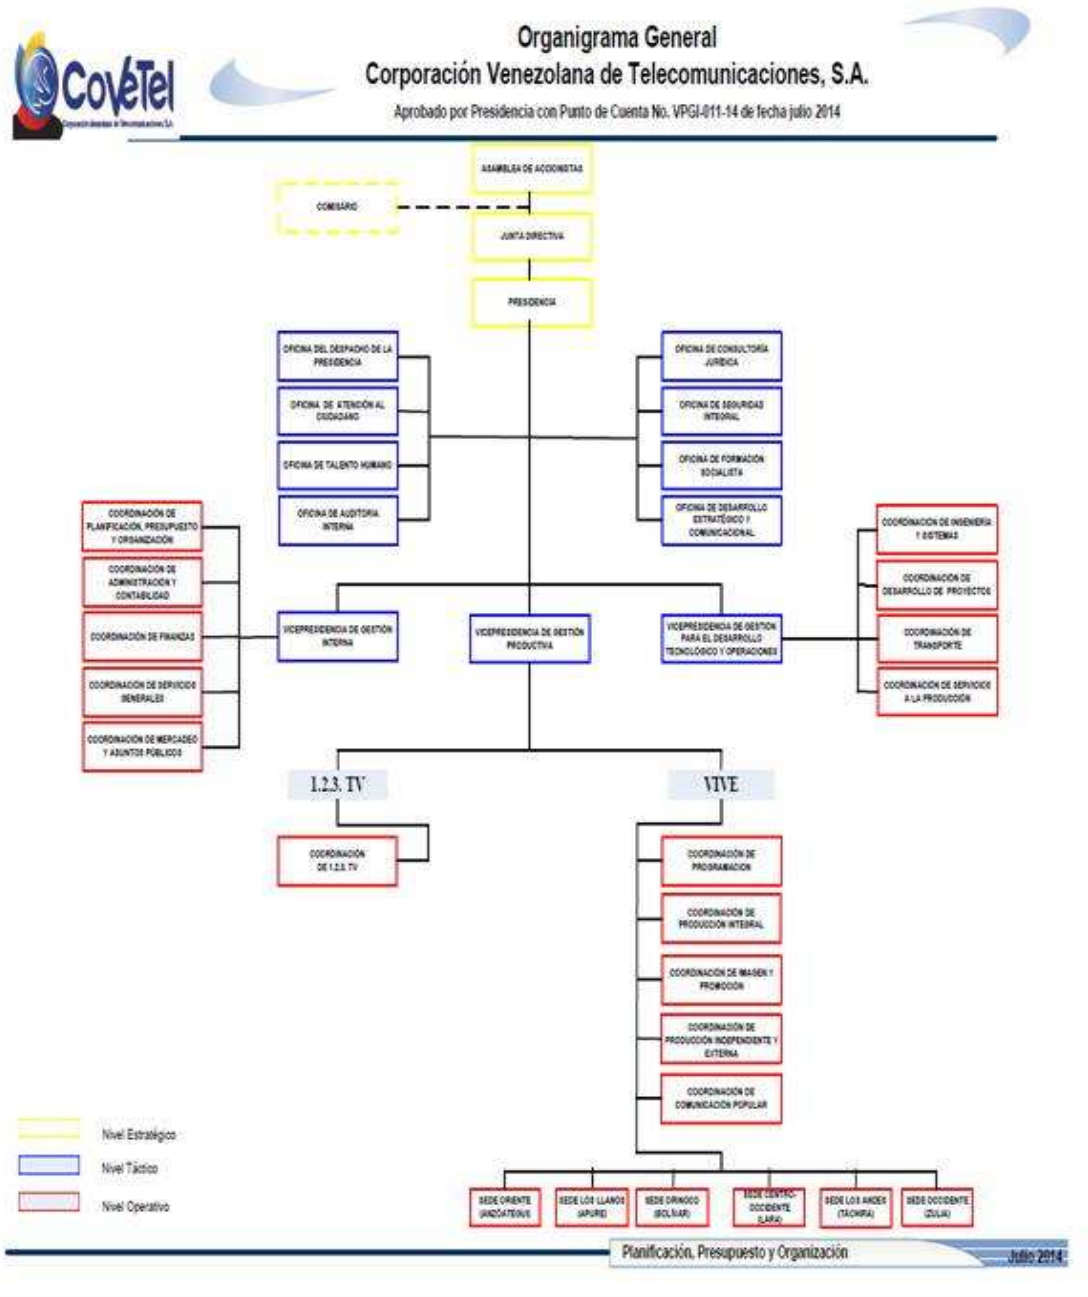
CoveTel
Corporación Venezolana de Telecomunicaciones S.A.

Organigrama General
Corporación Venezolana de Telecomunicaciones, S.A.
Aprobado por Presidencia con Punto de Cuenta No. VPGI-011-14 de fecha julio 2014

ASAMBLEA DE ACCIONISTAS
COMISARIO
JUNTA DIRECTIVA
PRESIDENCIA

OFICINA DEL DESPACHO DE LA PRESIDENCIA
OFICINA DE ATENCIÓN AL CIUDADANO
OFICINA DE TALENTO HUMANO
OFICINA DE AUDITORIA INTERNA

OFICINA DE CONSULTORÍA JURÍDICA
OFICINA DE SEGURIDAD INTEGRAL
OFICINA DE FORMACIÓN SOCIALISTA
OFICINA DE DESARROLLO ESTRATÉGICO Y COMUNICACIONAL

COORDINACIÓN DE PLANIFICACIÓN, PRESUPUESTO Y ORGANIZACIÓN
COORDINACIÓN DE ADMINISTRACIÓN Y CONTABILIDAD
COORDINACIÓN DE FINANZAS
COORDINACIÓN DE SERVICIOS GENERALES
COORDINACIÓN DE MERCADEO Y ASUNTOS PÚBLICOS

VICEPRESIDENCIA DE GESTIÓN INTERNA
VICEPRESIDENCIA DE GESTIÓN PRODUCTIVA
VICEPRESIDENCIA DE GESTIÓN PARA EL DESARROLLO TECNOLÓGICO Y OPERACIONES

COORDINACIÓN DE INGENIERÍA Y SISTEMAS
COORDINACIÓN DE DESARROLLO DE PROYECTOS
COORDINACIÓN DE TRANSPORTE
COORDINACIÓN DE SERVICIOS A LA PRODUCCIÓN

1.2.3. TV
VIVE

COORDINACIÓN DE 1.2.3. TV

COORDINACIÓN DE PROGRAMACIÓN
COORDINACIÓN DE PRODUCCIÓN INTEGRAL
COORDINACIÓN DE IMAGEN Y PROMOCIÓN
COORDINACIÓN DE PRODUCCIÓN INDEPENDIENTE Y EXTERNA
COORDINACIÓN DE COMUNICACIÓN POPULAR

SEDE ORIENTE (ANZOÁTEGUI)
SEDE LOS LLANOS (APURE)
SEDE ORINOCO (BOLÍVAR)
SEDE CENTRO-OCCIDENTE (LARA)
SEDE LOS ANDES (TÁCHIRA)
SEDE OCCIDENTE (ZULIA)

Nivel Estratégico
Nivel Táctico
Nivel Operativo

Planificación, Presupuesto y Organización
Julio 2014